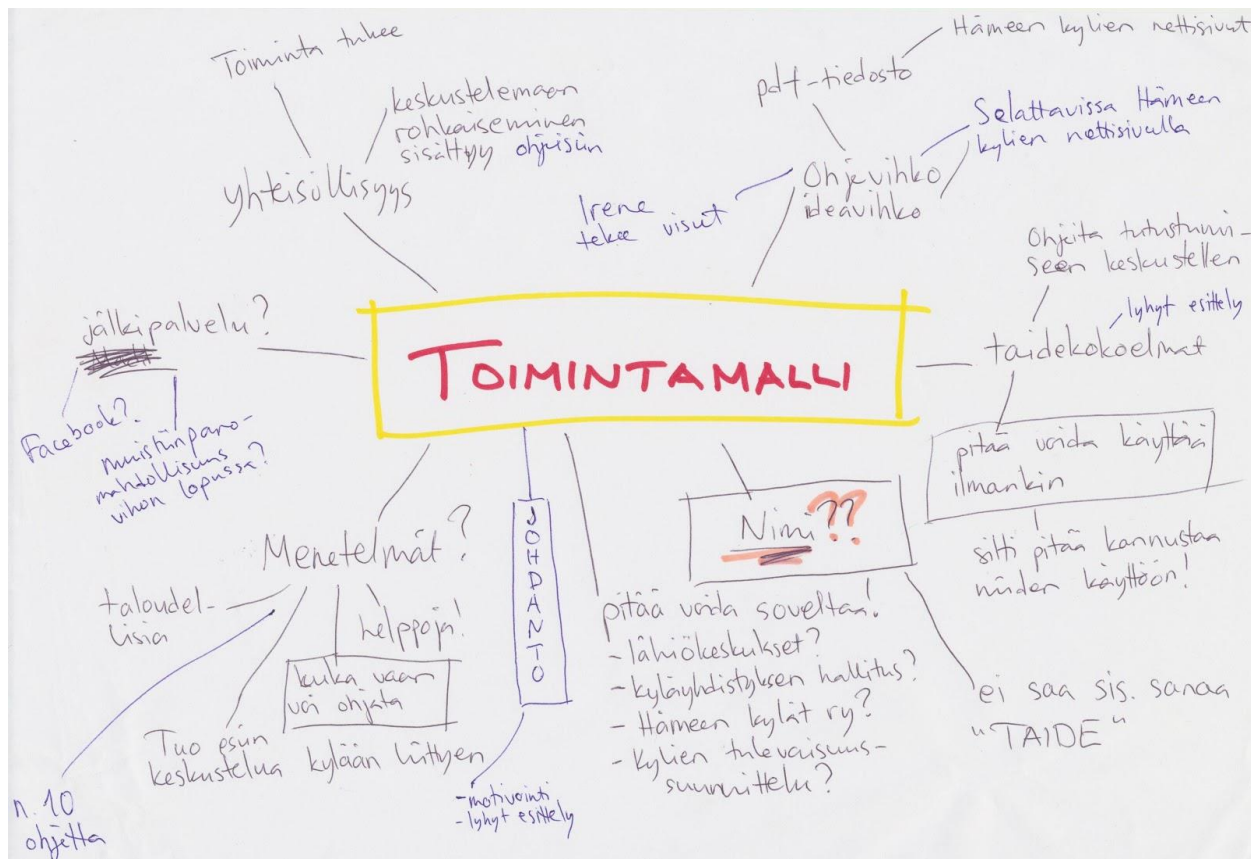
TOIMINTAMALLI

Toiminta tukee

keskustelemaan rohkaiseminen sisältyy ohjeisiin

yhteisöllisyys

pdf-tiedosto

Hämeen kylien nettisivut

Selattavissa Hämeen kylien nettisivulla

Ohjevihko ideavihko

Irene tekee visut

Ohjeita tutustumiseen keskustellen

lyhyt esittely

taidekokoelmat

pitää voida käyttää ilmankin

silti pitää kannustaa niiden käyttöön!

jälkipalvelu?

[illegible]

Facebook?

muistiinpanomahdollisuus vihon lopussa?

Menetelmät?

taloudellisia

helppoja!

kuka vaan voi ohjata

Tuo esiin keskustelua kylään liittyen

n. 10 ohjetta

JOHDANTO

-motivointi
-lyhyt esittely

pitää voida soveltaa!
- lähiökeskukset?
- kyläyhdistyksen hallitus?
- Hämeen kylät ry?
- Kylien tulevaisuussuunnittelu?

Nimi??

ei saa sis. sanaa "TAIDE"